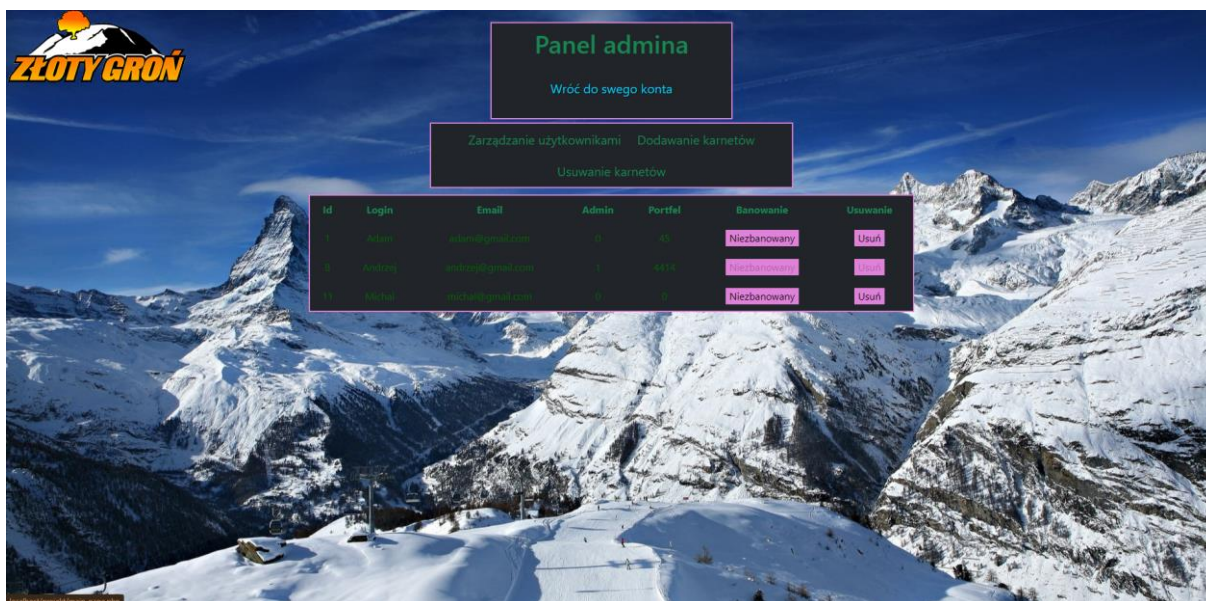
ZŁOTY GROŃ

Panel admina

Wróć do swego konta

Zarządzanie użytkownikami Dodawanie karnetów

Usuwanie karnetów

| Id | Login | Email | Admin | Portfel | Banowanie | Usuwanie |
|---|---|---|---|---|---|---|
| 1 | Adam | adam@gmail.com | 0 | 45 | Niezbanowany | Usuń |
| 8 | Andrzej | andrzej@gmail.com | 1 | 4414 | Niezbanowany | Usuń |
| 11 | Michal | michal@gmail.com | 0 | 0 | Niezbanowany | Usuń |